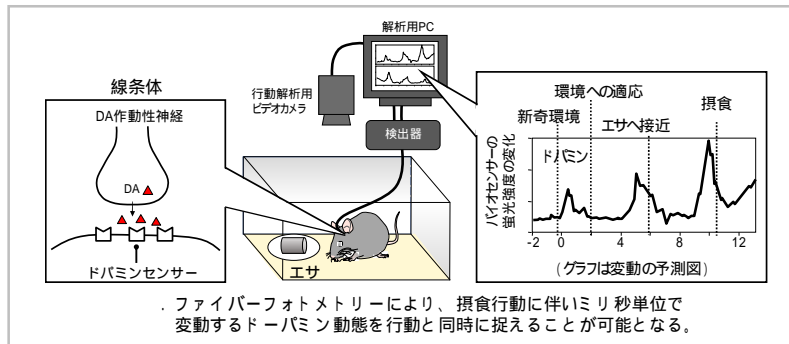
線条体

DA作動性神経

DA

ドパミンセンサー

解析用PC

行動解析用ビデオカメラ

検出器

エサ

環境への適応

新奇環境

エサへ接近

摂食

ドパミン

バイオセンサーの蛍光強度の変化

-2 0 4 8 12

（グラフは変動の予測図）

．ファイバーフォトメトリーにより、摂食行動に伴いミリ秒単位で変動するドーパミン動態を行動と同時に捉えることが可能となる。